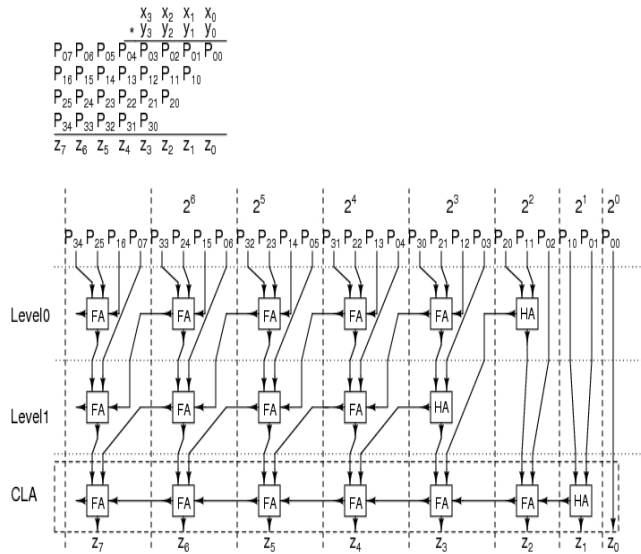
$x_3$ $x_2$ $x_1$ $x_0$
$*$ $y_3$ $y_2$ $y_1$ $y_0$

$P_{07}$ $P_{06}$ $P_{05}$ $P_{04}$ $P_{03}$ $P_{02}$ $P_{01}$ $P_{00}$
$P_{16}$ $P_{15}$ $P_{14}$ $P_{13}$ $P_{12}$ $P_{11}$ $P_{10}$
$P_{25}$ $P_{24}$ $P_{23}$ $P_{22}$ $P_{21}$ $P_{20}$
$P_{34}$ $P_{33}$ $P_{32}$ $P_{31}$ $P_{30}$
$z_7$ $z_6$ $z_5$ $z_4$ $z_3$ $z_2$ $z_1$ $z_0$

$2^6$ $2^5$ $2^4$ $2^3$ $2^2$ $2^1$ $2^0$

$P_{34}$ $P_{25}$ $P_{16}$ $P_{07}$ $P_{33}$ $P_{24}$ $P_{15}$ $P_{06}$ $P_{32}$ $P_{23}$ $P_{14}$ $P_{05}$ $P_{31}$ $P_{22}$ $P_{13}$ $P_{04}$ $P_{30}$ $P_{21}$ $P_{12}$ $P_{03}$ $P_{20}$ $P_{11}$ $P_{02}$ $P_{10}$ $P_{01}$ $P_{00}$

Level0
FA FA FA FA FA HA

Level1
FA FA FA FA HA

CLA
FA FA FA FA FA FA HA

$z_7$ $z_6$ $z_5$ $z_4$ $z_3$ $z_2$ $z_1$ $z_0$